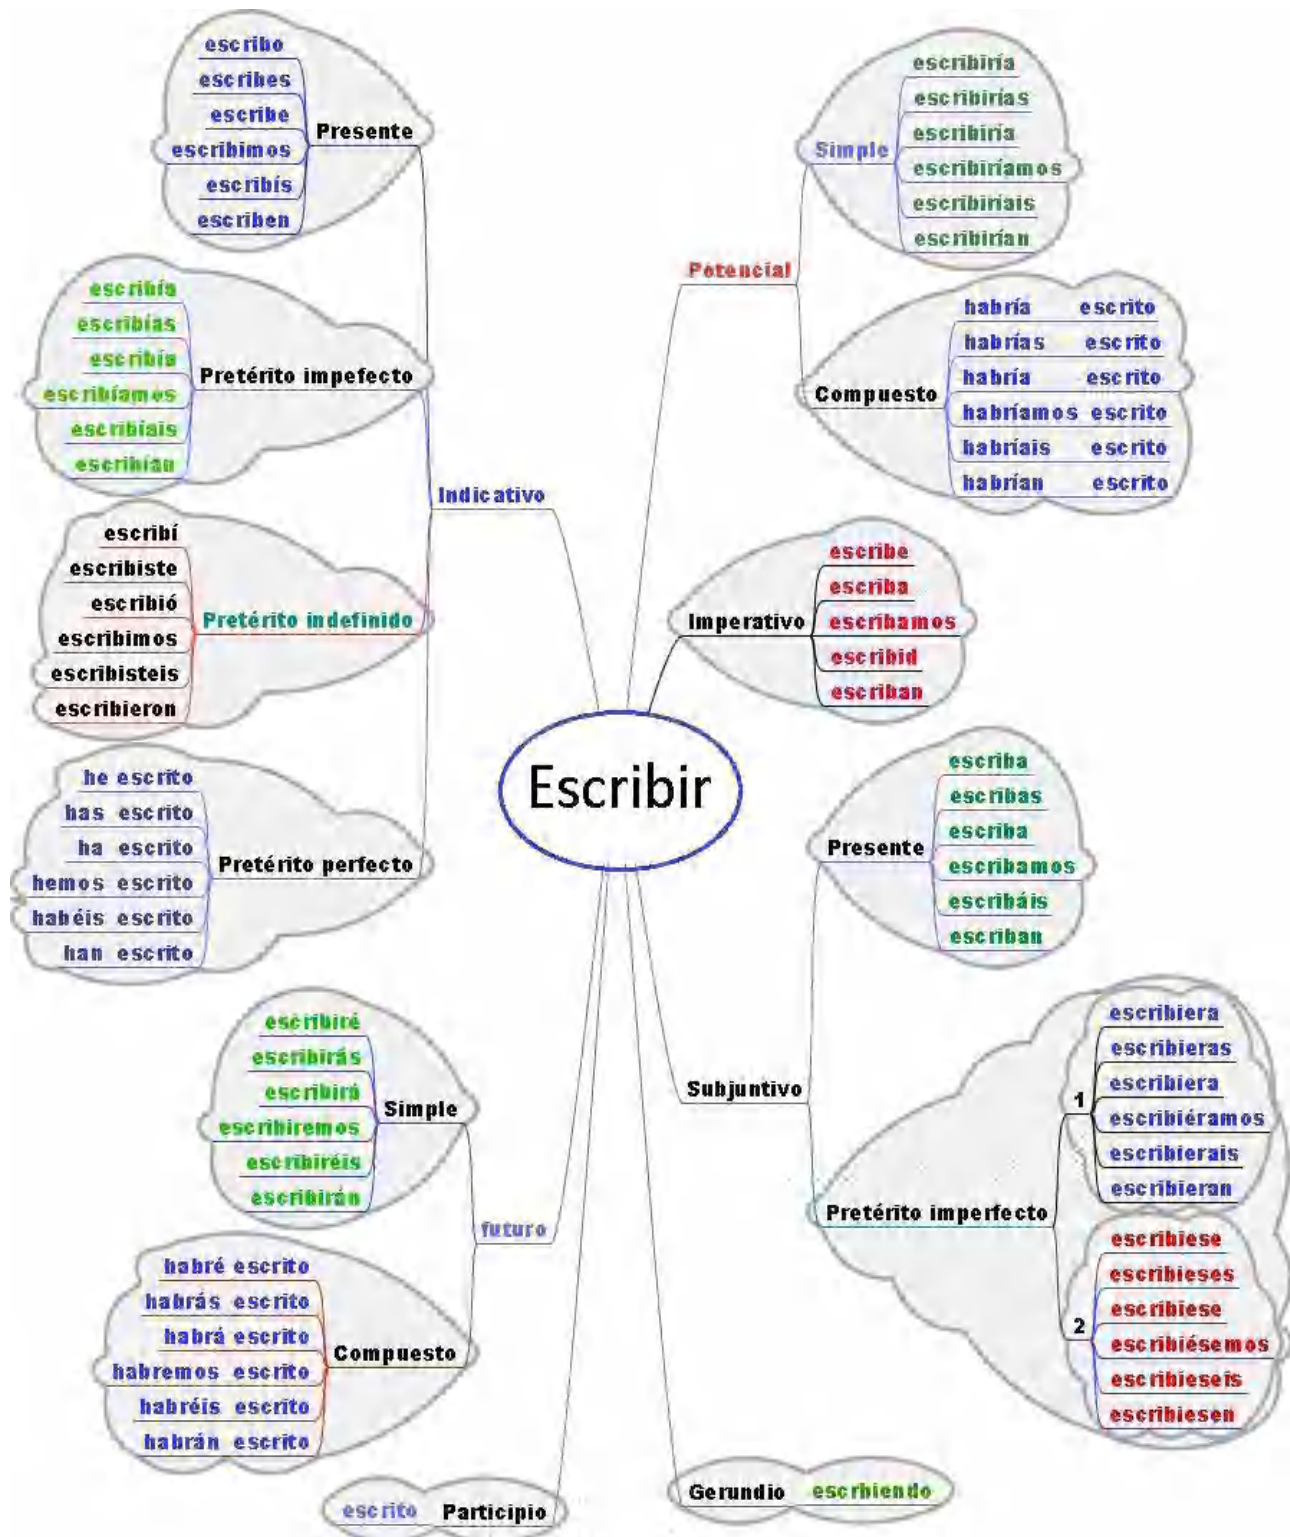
Escribir

Indicativo

Presente
escribo
escribes
escribe
escribimos
escribís
escriben

Pretérito impefecto
escribía
escribías
escribía
escribíamos
escribíais
escribían

Pretérito indefinido
escribí
escribiste
escribió
escribimos
escribisteis
escribieron

Pretérito perfecto
he escrito
has escrito
ha escrito
hemos escrito
habéis escrito
han escrito

futuro

Simple
escribiré
escribirás
escribirá
escribiremos
escribiréis
escribirán

Compuesto
habré escrito
habrás escrito
habrá escrito
habremos escrito
habréis escrito
habrán escrito

Participio
escrito

Potencial

Simple
escribiría
escribirías
escribiría
escribiríamos
escribiríais
escribirían

Compuesto
habría escrito
habrías escrito
habría escrito
habríamos escrito
habríais escrito
habrían escrito

Imperativo
escribe
escriba
escribamos
escribid
escriban

Subjuntivo

Presente
escriba
escribas
escriba
escribamos
escribáis
escriban

Pretérito imperfecto
1
escribiera
escribieras
escribiera
escribiéramos
escribierais
escribieran
2
escribiese
escribieses
escribiese
escribiésemos
escribieseis
escribiesen

Gerundio escribiendo